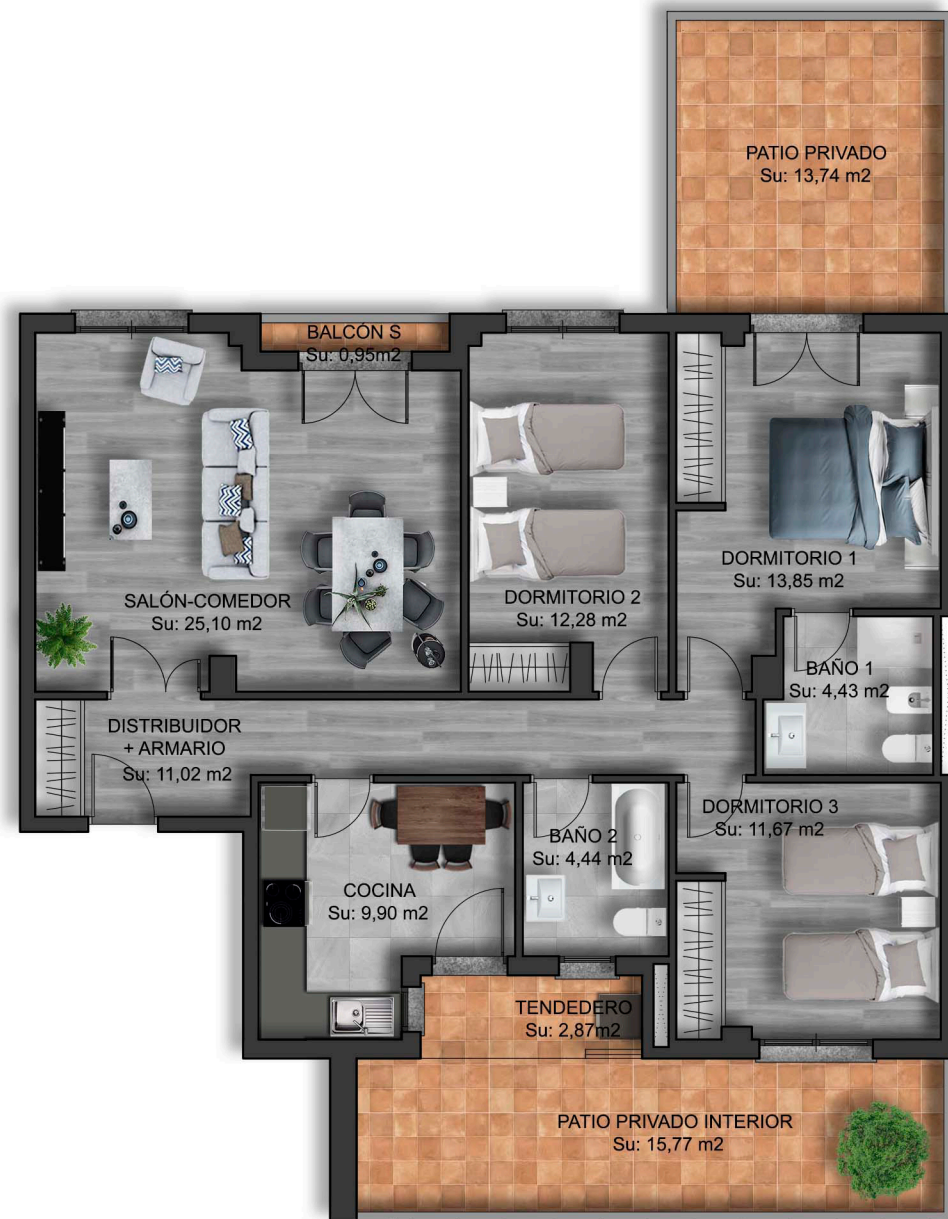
PATIO PRIVADO
Su: 13,74 m2

BALCON S
Su: 0,95m2

SALÓN-COMEDOR
Su: 25,10 m2

DORMITORIO 2
Su: 12,28 m2

DORMITORIO 1
Su: 13,85 m2

BAÑO 1
Su: 4,43 m2

DISTRIBUIDOR
+ ARMARIO
Su: 11,02 m2

DORMITORIO 3
Su: 11,67 m2

BAÑO 2
Su: 4,44 m2

COCINA
Su: 9,90 m2

TENDEDERO
Su: 2,87m2

PATIO PRIVADO INTERIOR
Su: 15,77 m2